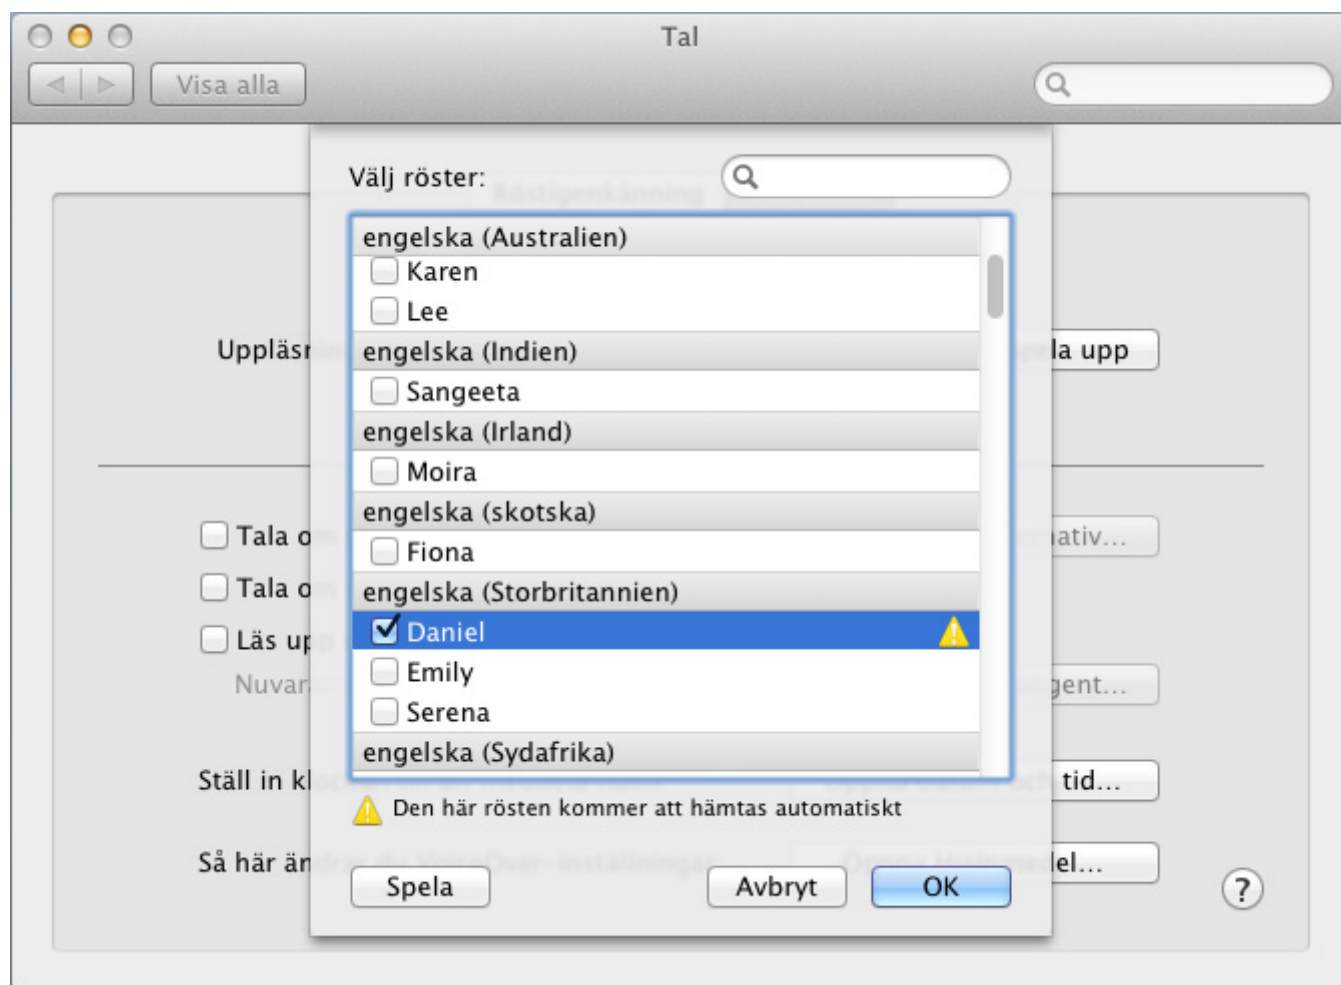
Tal

Visa alla

Välj röster:

engelska (Australien)
Karen
Lee
engelska (Indien)
Sangeeta
engelska (Irland)
Moira
engelska (skotska)
Fiona
engelska (Storbritannien)
Daniel
Emily
Serena
engelska (Sydafrika)

Den här rösten kommer att hämtas automatiskt

Spela
Avbryt
OK

Uppläsn
Tala o
Tala o
Läs up
Nuvar
Ställ in kl
Så här än

ela upp
ativ...
gent...
tid...
el...
?